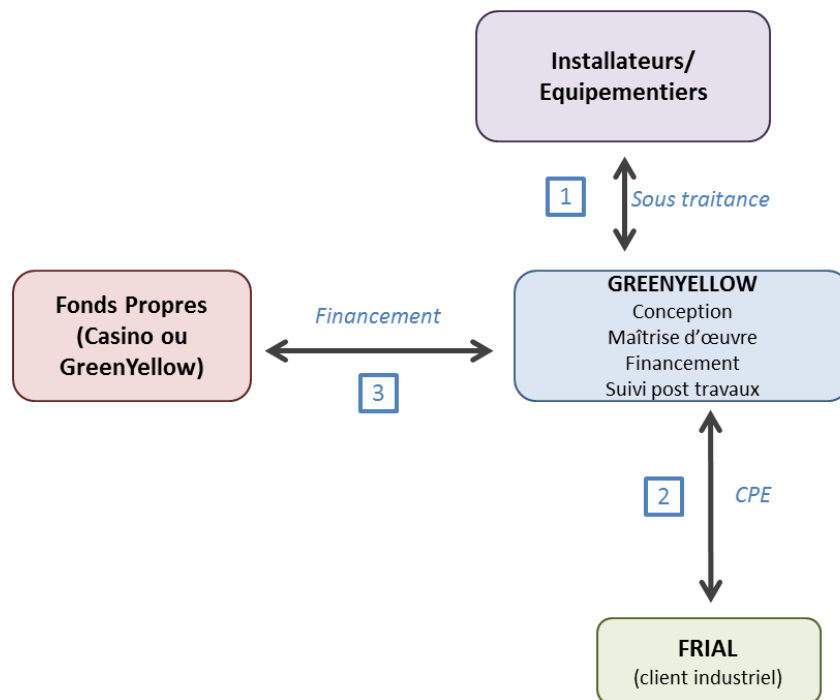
Installateurs/
Equipementiers

1

Sous traitance

Fonds Propres
(Casino ou
GreenYellow)

Financement

3

GREENYELLOW
Conception
Maîtrise d'œuvre
Financement
Suivi post travaux

2

CPE

FRIAL
(client industriel)